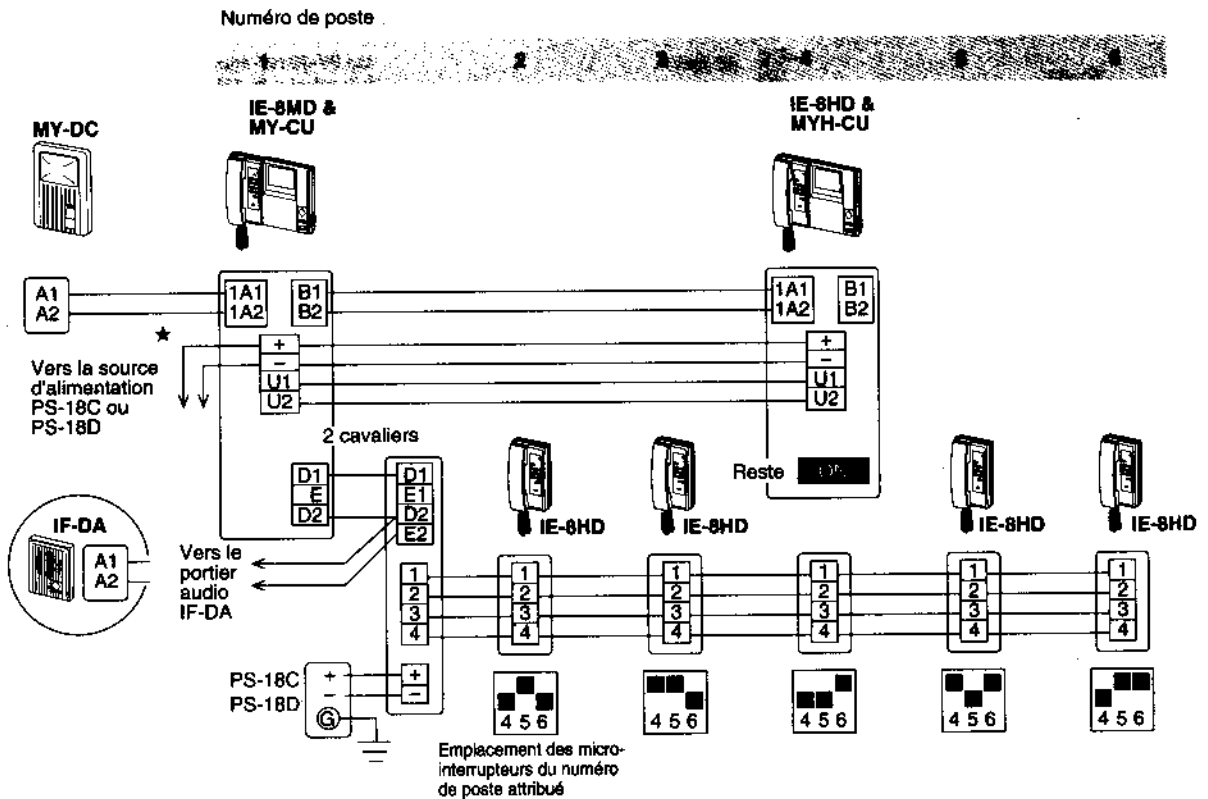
Numéro de poste

1 2 3 4 5 6

MY-DC

IE-8MD & MY-CU

IE-8HD & MYH-CU

A1
A2

1A1
1A2

B1
B2

1A1
1A2

B1
B2

★

+
−
U1
U2

+
−
U1
U2

Vers la source d'alimentation PS-18C ou PS-18D

2 cavaliers

Reste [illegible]

D1
E
D2

D1
E1
D2
E2

IF-DA

A1
A2

Vers le portier audio IF-DA

IE-8HD IE-8HD IE-8HD IE-8HD

1
2
3
4

1
2
3
4

1
2
3
4

1
2
3
4

1
2
3
4

1
2
3
4

PS-18C
PS-18D

+
−
G

+
−

4 5 6

4 5 6

4 5 6

4 5 6

4 5 6

Emplacement des micro-interrupteurs du numéro de poste attribué